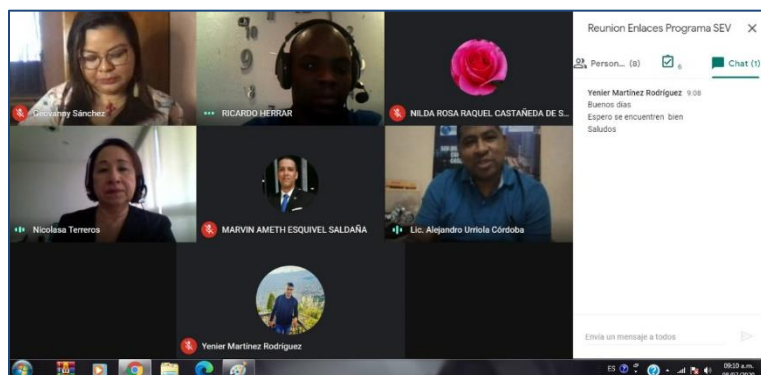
Geovanny Sánchez

RICARDO HERRAR

NILDA ROSA RAQUEL CASTAÑEDA DE S...

Nicolasa Terreros

MARVIN AMETH ESQUIVEL SALDAÑA

Lic. Alejandro Urriola Córdoba

Yenier Martínez Rodríguez

Reunion Enlaces Programa SEV

Person... (8)

6

Chat (1)

Yenier Martínez Rodríguez 9:08
Buenos dias
Espero se encuentren bien
Saludos

Envía un mensaje a todos

ES

09:10 a.m.
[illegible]